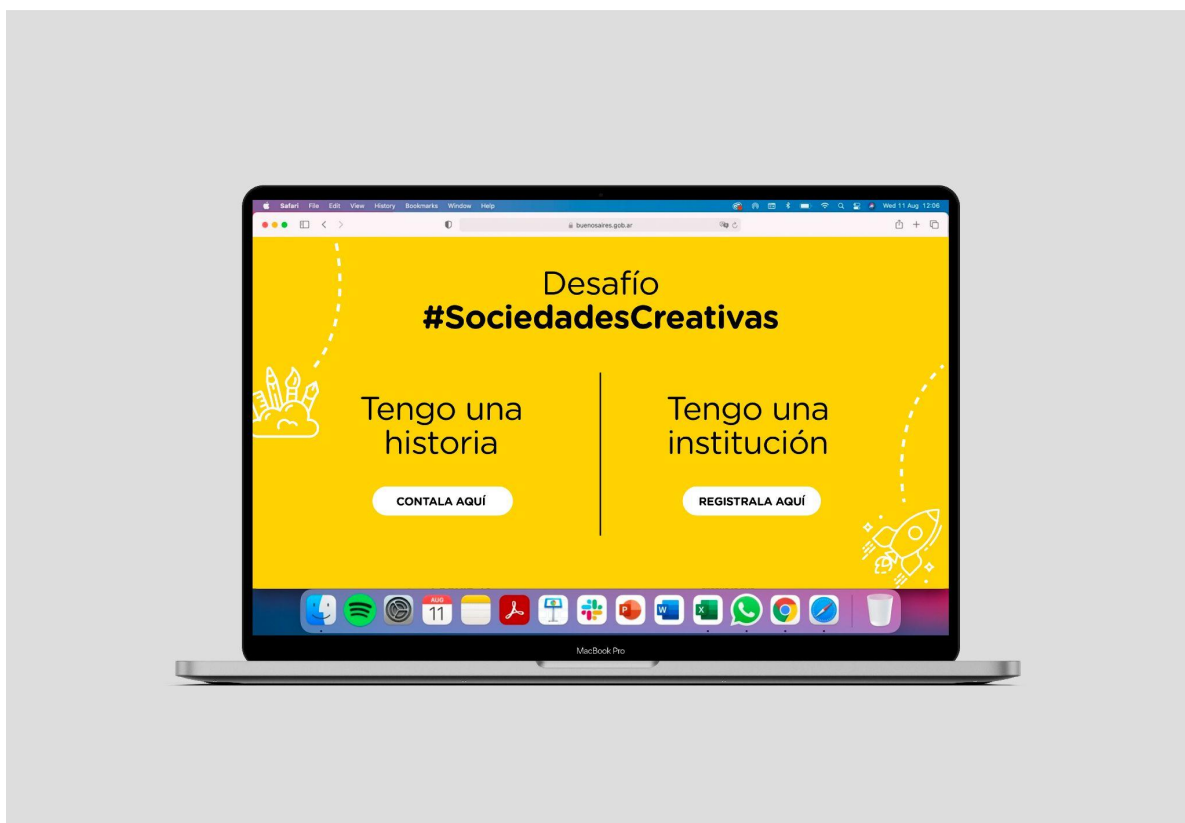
Safari File Edit View History Bookmarks Window Help

Wed 11 Aug 12:06

buenosaires.gob.ar

Desafío
#SociedadesCreativas

Tengo una historia

CONTALA AQUÍ

Tengo una institución

REGISTRALA AQUÍ

AUG
11

MacBook Pro